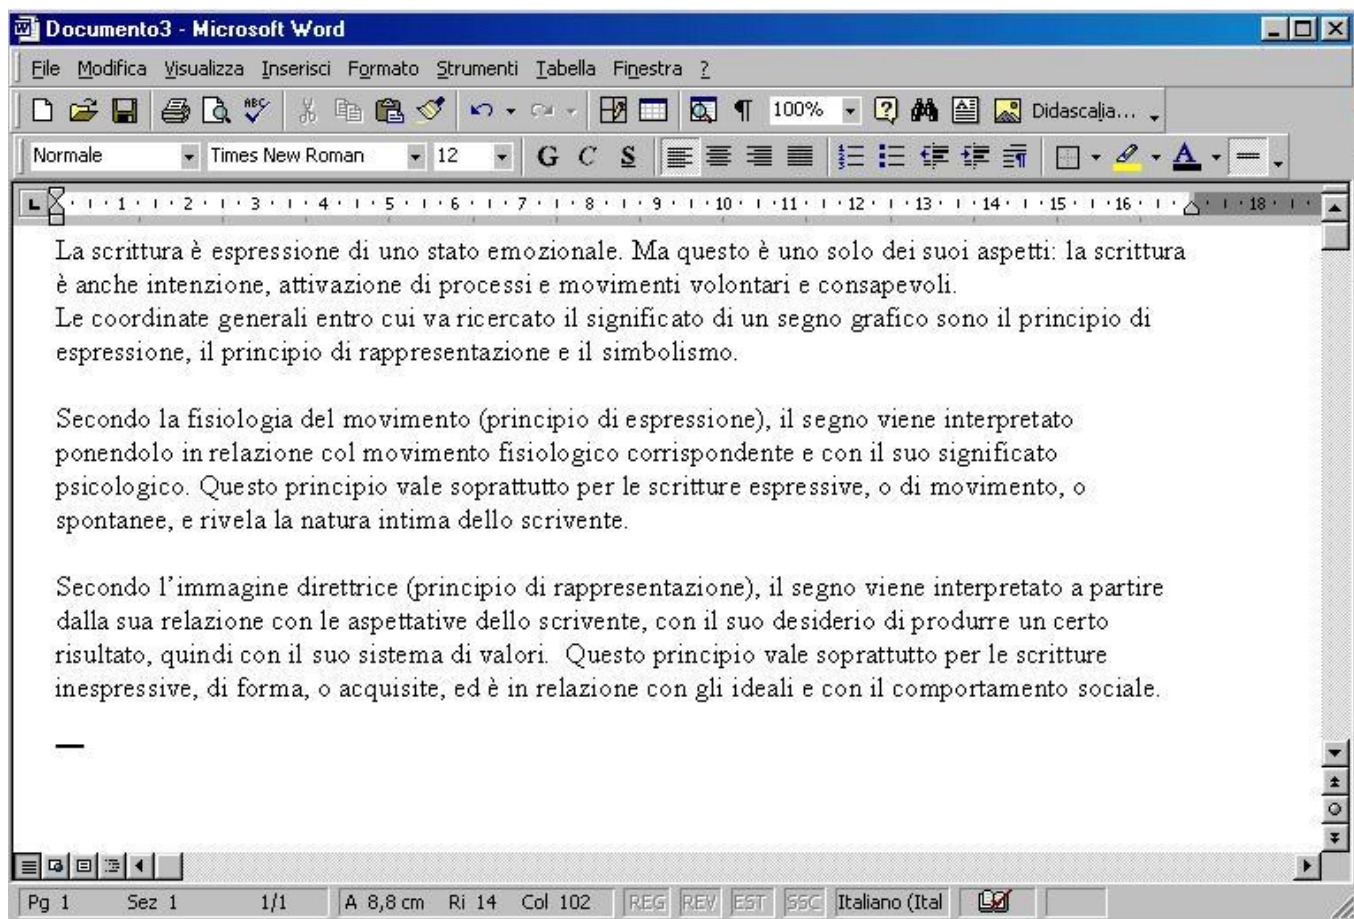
Documento3 - Microsoft Word

File Modifica Visualizza Inserisci Formato Strumenti Tabella Finestra ?

100% Didascalia...

Normale Times New Roman 12 G C S

1 2 3 4 5 6 7 8 9 10 11 12 13 14 15 16 18

La scrittura è espressione di uno stato emozionale. Ma questo è uno solo dei suoi aspetti: la scrittura è anche intenzione, attivazione di processi e movimenti volontari e consapevoli.
Le coordinate generali entro cui va ricercato il significato di un segno grafico sono il principio di espressione, il principio di rappresentazione e il simbolismo.

Secondo la fisiologia del movimento (principio di espressione), il segno viene interpretato ponendolo in relazione col movimento fisiologico corrispondente e con il suo significato psicologico. Questo principio vale soprattutto per le scritture espressive, o di movimento, o spontanee, e rivela la natura intima dello scrivente.

Secondo l'immagine direttrice (principio di rappresentazione), il segno viene interpretato a partire dalla sua relazione con le aspettative dello scrivente, con il suo desiderio di produrre un certo risultato, quindi con il suo sistema di valori. Questo principio vale soprattutto per le scritture inespressive, di forma, o acquisite, ed è in relazione con gli ideali e con il comportamento sociale.

Pg 1 Sez 1 1/1 A 8,8 cm Ri 14 Col 102 REG REV EST SSC Italiano (Ital